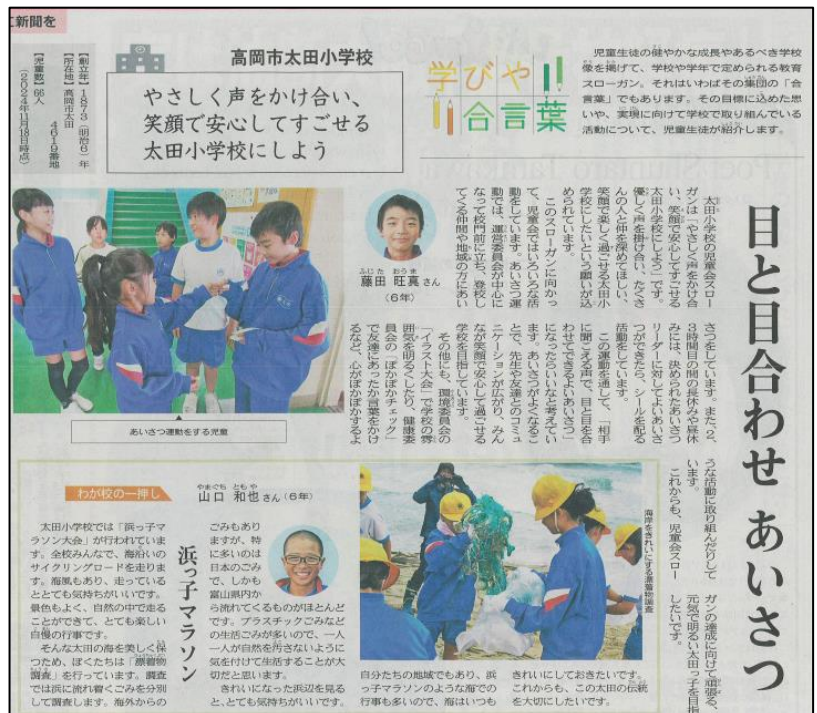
新聞を

【創立年】1873（明治6）年
【所在地】高岡市太田 4619番地
【児童数】66人
（2024年11月18日時点）

高岡市太田小学校

やさしく声をかけ合い、
笑顔で安心してすごせる
太田小学校にしよう

学びや!!
合言葉

児童生徒の健やかな成長やあるべき学校像を掲げて、学校や学年で定められる教育スローガン。それはいわばその集団の「合言葉」でもあります。その目標に込めた思いや、実現に向けて取り組んでいる活動について、児童生徒が紹介します。

目と目合わせ あいさつ

藤田 旺真さん（6年）

太田小学校の児童会スローガンは「やさしく声をかけ合い、笑顔で安心してすごせる太田小学校にしよう」です。優しく声を掛け合い、たくさんの人と仲を深めてほしい、笑顔で楽しく過ごせる太田小学校にしたいという願いが込められています。

このスローガンに向かって、児童会ではいろいろな活動をしています。あいさつ運動では、運営委員会が中心になって校門前に立ち、登校してくる仲間や地域の方にあいさつをしています。また、3時間目の間の長休みや昼休みには、決められたあいさつリーダーに対してあいさつができたら、シールを貼る活動をしています。

この運動を通して、「相手に聞こえる声で、目と目を合わせてするよいあいさつ」になったらいいなと考えています。あいさつがよくなることで、先生や友達とのコミュニケーションが広がり、みんなが笑顔で安心して過ごせる学校を目指しています。

その他にも、環境委員会の「イラスト大会」で学校の雰囲気を明るくしたり、健康委員会の「ぽかぽかチェック」で友達にあったか言葉をかけるなど、心がぽかぽかするような活動に取り組んだりしています。

これからも、児童会スローガンの達成に向けて頑張り、元気で明るい太田っ子を目指したいです。

あいさつ運動をする児童

わが校の一押し

山口 和也さん（6年）

浜っ子マラソン

太田小学校では「浜っ子マラソン大会」が行われています。全校みんなで、海沿いのサイクリングロードを走ります。海風もあり、走っているととても気持ちがいいです。景色もよく、自然の中で走ることができて、とても楽しい自慢の行事です。

そんな太田の海を美しく保つため、ぼくたちは「漂着物調査」を行っています。調査では浜に流れ着くごみを分別して調査します。海外からのごみもありますが、特に多いのは日本のごみで、しかも富山県内から流れてくるものがほとんどです。プラスチックごみなどの生活ごみが多いので、一人一人が自然を汚さないように気を付けて生活することが大切だと思います。

きれいになった浜辺を見ると、とても気持ちがいいです。自分たちの地域でもあり、浜っ子マラソンのような行事の会場でもあるので、海はいつもきれいにしておきたいです。これからも、この太田の伝統を大切にしたいです。

海岸をきれいにする漂着物調査